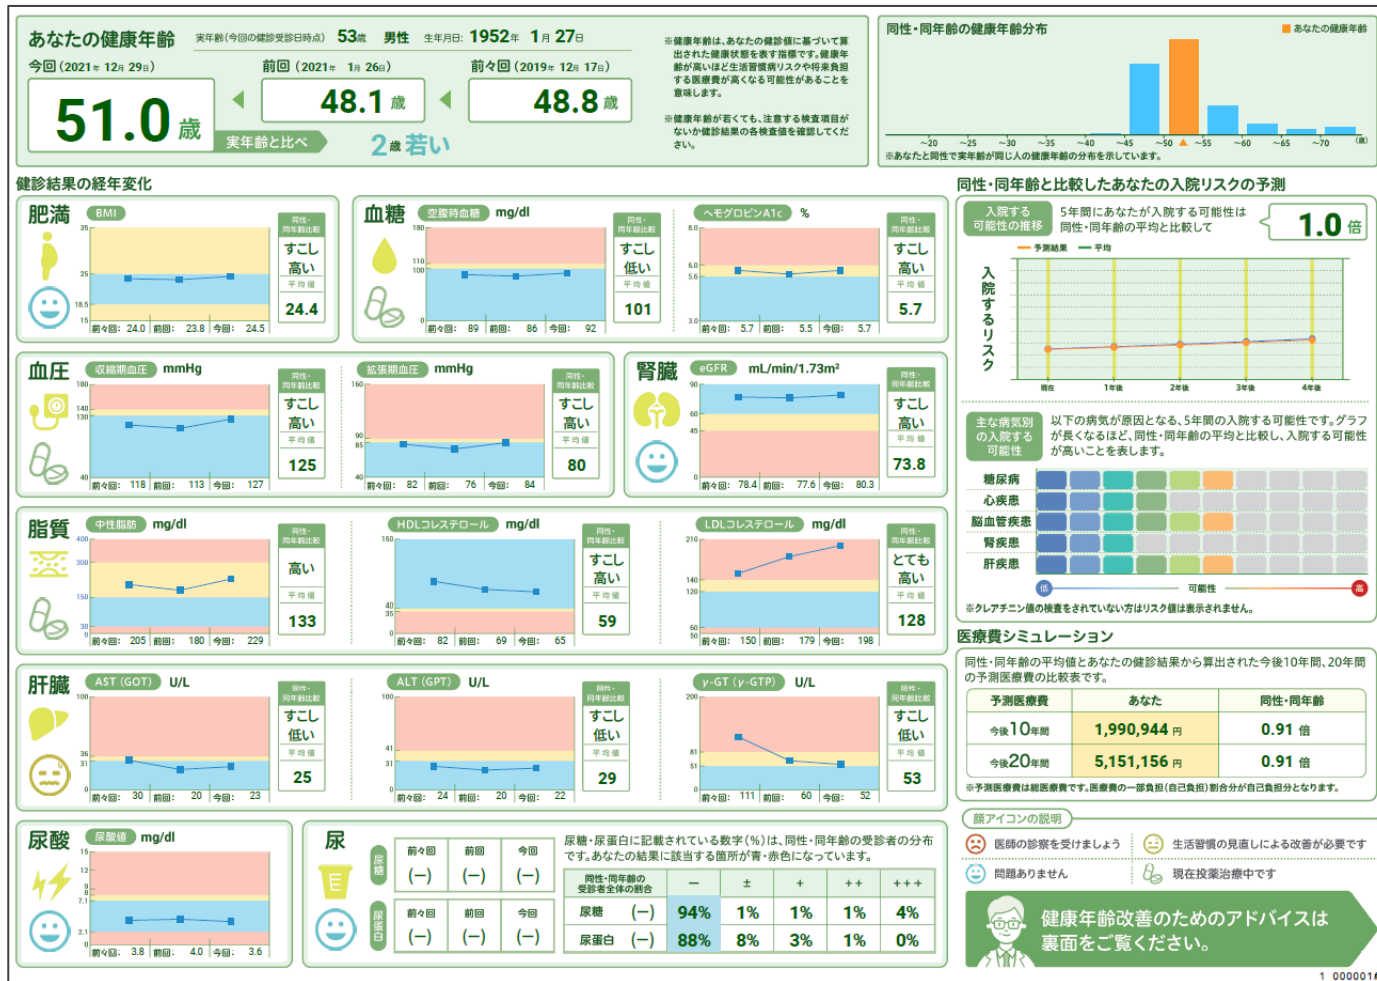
あなたの健康年齢　実年齢(今回の健診受診日時点) 53歳　男性　生年月日: 1952年 1月 27日

今回 (2021年 12月 29日)
51.0 歳
実年齢と比べ 2歳 若い

前回 (2021年 1月 26日)
48.1 歳

前々回 (2019年 12月 17日)
48.8 歳

※健康年齢は、あなたの健診値に基づいて算出された健康状態を表す指標です。健康年齢が高いほど生活習慣病リスクや将来負担する医療費が高くなる可能性があることを意味します。

※健康年齢が若くても、注意する検査項目がないか健診結果の各検査値を確認してください。

同性・同年齢の健康年齢分布　■ あなたの健康年齢
~20 ~25 ~30 ~35 ~40 ~45 ~50 ~55 ~60 ~65 ~70 (歳)
※あなたと同性で実年齢が同じ人の健康年齢の分布を示しています。

健診結果の経年変化

肥満　BMI
35 25 18.5 15
前々回: 24.0　前回: 23.8　今回: 24.5
同性・同年齢比較　すこし高い　平均値 24.4

血糖　空腹時血糖 mg/dl
180 110 100 0
前々回: 89　前回: 86　今回: 92
同性・同年齢比較　すこし低い　平均値 101

ヘモグロビンA1c %
8.0 6.0 5.6 3.0
前々回: 5.7　前回: 5.5　今回: 5.7
同性・同年齢比較　すこし高い　平均値 5.7

血圧　収縮期血圧 mmHg
180 140 130 40
前々回: 118　前回: 113　今回: 127
同性・同年齢比較　すこし高い　平均値 125

拡張期血圧 mmHg
160 90 85 40
前々回: 82　前回: 76　今回: 84
同性・同年齢比較　すこし高い　平均値 80

腎臓　eGFR mL/min/1.73m²
90 60 45 0
前々回: 78.4　前回: 77.6　今回: 80.3
同性・同年齢比較　すこし高い　平均値 73.8

脂質　中性脂肪 mg/dl
400 300 150 30 0
前々回: 205　前回: 180　今回: 229
同性・同年齢比較　高い　平均値 133

HDLコレステロール mg/dl
150 40 35 0
前々回: 82　前回: 69　今回: 65
同性・同年齢比較　すこし高い　平均値 59

LDLコレステロール mg/dl
210 140 120 60 50
前々回: 150　前回: 179　今回: 198
同性・同年齢比較　とても高い　平均値 128

肝臓　AST (GOT) U/L
100 36 31 0
前々回: 30　前回: 20　今回: 23
同性・同年齢比較　すこし低い　平均値 25

ALT (GPT) U/L
100 41 31 0
前々回: 24　前回: 20　今回: 22
同性・同年齢比較　すこし低い　平均値 29

γ-GT (γ-GTP) U/L
200 81 51 0
前々回: 111　前回: 60　今回: 52
同性・同年齢比較　すこし低い　平均値 53

尿酸　尿酸値 mg/dl
15 12 9 7.1 2.1 0
前々回: 3.8　前回: 4.0　今回: 3.6

尿
尿糖　前々回 (ー)　前回 (ー)　今回 (ー)
尿蛋白　前々回 (ー)　前回 (ー)　今回 (ー)

尿糖・尿蛋白に記載されている数字(%)は、同性・同年齢の受診者の分布です。あなたの結果に該当する箇所が青・赤色になっています。

| 同性・同年齢の受診者全体の割合 | ー | ± | + | ++ | +++ |
|---|---|---|---|---|---|
| 尿糖 (ー) | 94% | 1% | 1% | 1% | 4% |
| 尿蛋白 (ー) | 88% | 8% | 3% | 1% | 0% |

同性・同年齢と比較したあなたの入院リスクの予測
入院する可能性の推移　5年間にあなたが入院する可能性は同性・同年齢の平均と比較して　1.0 倍
ー 予測結果　ー 平均
入院するリスク
現在 1年後 2年後 3年後 4年後

主な病気別の入院する可能性　以下の病気が原因となる、5年間の入院する可能性です。グラフが長くなるほど、同性・同年齢の平均と比較し、入院する可能性が高いことを表します。
糖尿病
心疾患
脳血管疾患
腎疾患
肝疾患
低　可能性　高
※クレアチニン値の検査をされていない方はリスク値は表示されません。

医療費シミュレーション
同性・同年齢の平均値とあなたの健診結果から算出された今後10年間、20年間の予測医療費の比較です。

| 予測医療費 | あなた | 同性・同年齢 |
|---|---|---|
| 今後10年間 | 1,990,944 円 | 0.91 倍 |
| 今後20年間 | 5,151,156 円 | 0.91 倍 |

※予測医療費は総医療費です。医療費の一部負担(自己負担)割合分が自己負担分となります。

顔アイコンの説明
医師の診察を受けましょう
生活習慣の見直しによる改善が必要です
問題ありません
現在投薬治療中です

健康年齢改善のためのアドバイスは裏面をご覧ください。

1 000001